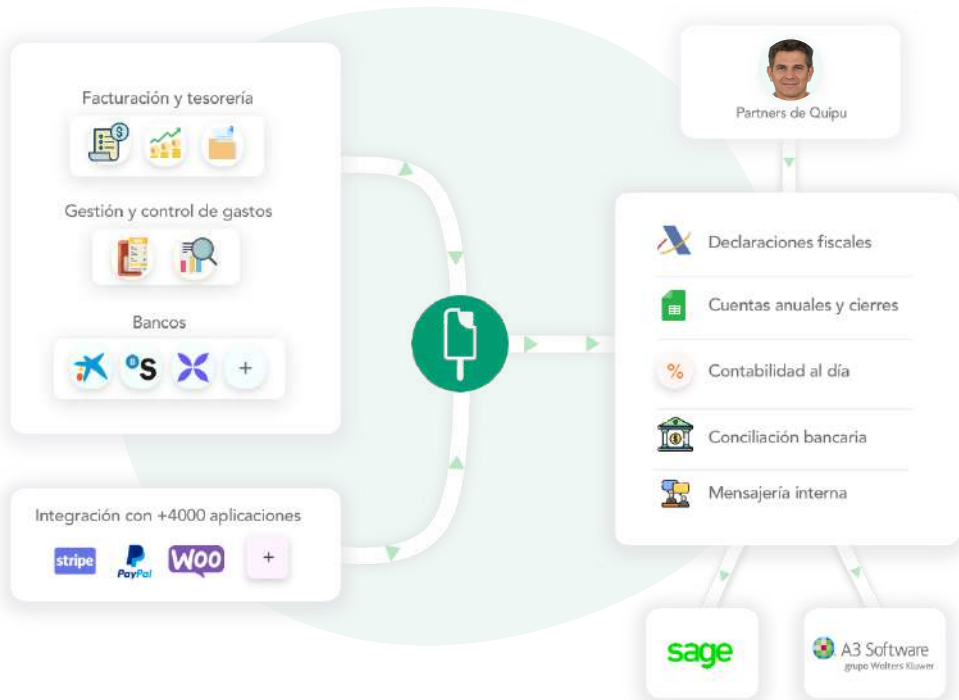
Facturación y tesorería

Gestión y control de gastos

Bancos

+

Integración con +4000 aplicaciones

stripe

PayPal

WOO

+

Partners de Quipu

Declaraciones fiscales

Cuentas anuales y cierres

Contabilidad al día

Conciliación bancaria

Mensajería interna

sage

A3 Software
grupo Wolters Kluwer